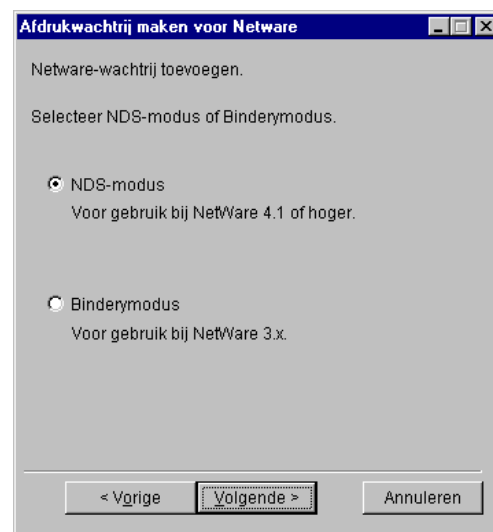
Afdrukwachtrij maken voor Netware

Netware-wachtrij toevoegen.

Selecteer NDS-modus of Binderymodus.

NDS-modus
Voor gebruik bij NetWare 4.1 of hoger.

Binderymodus
Voor gebruik bij NetWare 3.x.

< Vorige | Volgende > | Annuleren